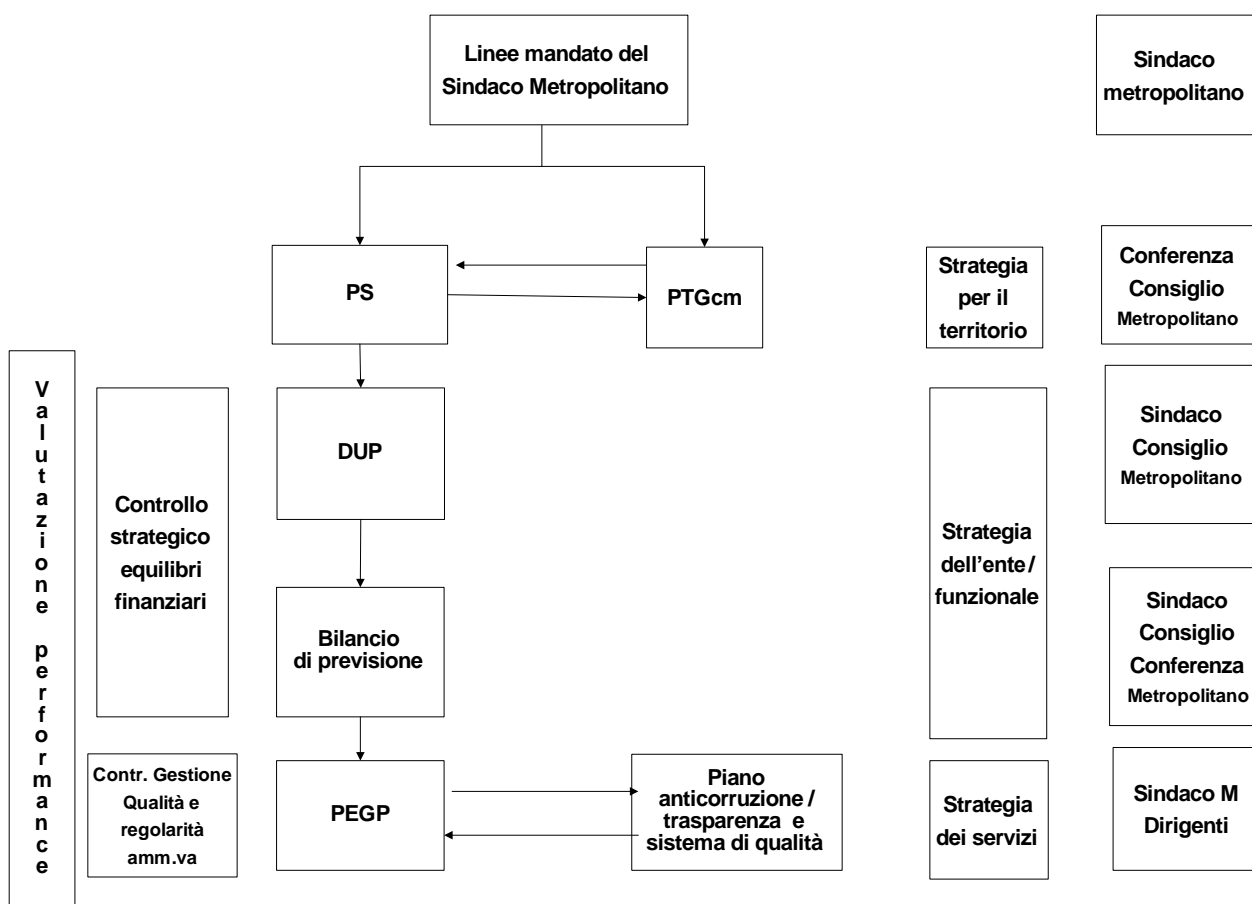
Linee mandato del Sindaco Metropolitano

Sindaco metropolitano

PS

PTGcm

Strategia per il territorio

Conferenza Consiglio Metropolitano

Valutazione performance

Controllo strategico equilibri finanziari

DUP

Strategia dell'ente / funzionale

Sindaco Consiglio Metropolitano

Bilancio di previsione

Sindaco Consiglio Conferenza Metropolitano

Contr. Gestione Qualità e regolarità amm.va

PEGP

Piano anticorruzione / trasparenza e sistema di qualità

Strategia dei servizi

Sindaco M Dirigenti